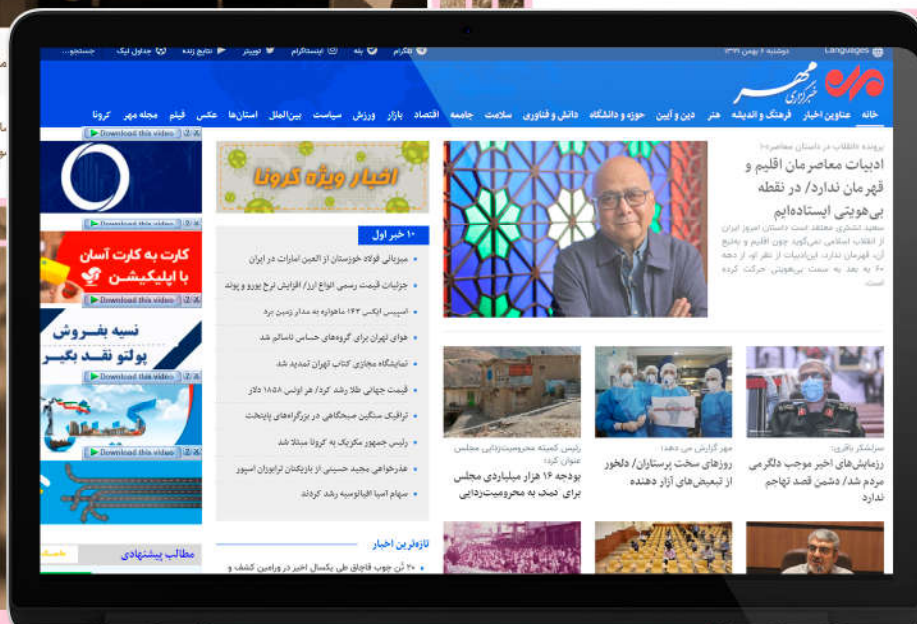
Languages دوشنبه ۶ بهمن ۱۳۹۹

تلگرام بله اینستاگرام توییتر نتایج زنده جدول لیگ جستجو...

خبرگزاری مهر

خانه عناوین اخبار فرهنگ و اندیشه هنر دین و آیین حوزه و دانشگاه دانش و فناوری سلامت جامعه اقتصاد بازار ورزش سیاست بین‌الملل استان‌ها عکس فیلم مجله مهر کرونا

پرونده ناتمام در داستان معاصر

ادبیات معاصرمان اقلیم و قهرمان ندارد/ در نقطه بی‌هویتی ایستاده‌ایم

اخبار ویژه کرونا

۱۰ خبر اول

میزبانی فولاد خوزستان از العین امارات در ایران

جزئیات قیمت رسمی انواع ارز/ افزایش نرخ یورو و پوند

اسپیس ایکس ۱۴۳ ماهواره به مدار زمین برد

هوای تهران برای گروه‌های حساس ناسالم شد

نمایشگاه مجازی کتاب تهران تمدید شد

قیمت جهانی طلا رشد کرد/ هر اونس ۱۸۵۸ دلار

ترافیک سنگین صبحگاهی در بزرگراه‌های پایتخت

رئیس جمهور مکزیک به کرونا مبتلا شد

عذرخواهی مجید حسینی از بازیکنان تراوزان اسپور

سهام آمپا الیانوسیه رشد کرد.

Download this video

کارت به کارت آسان با اپلیکیشن

Download this video

نسیه بفروش پولتو نقد بگیر

Download this video

Download this video

سرلشکر باقری:

رزمایش‌های اخیر موجب دلگرمی مردم شد/ دشمن قصد تهاجم ندارد

مهر گزارش می‌دهد:

روزهای سخت پرستاران/ دلخور از تبعیض‌های آزاد دهنده

رئیس کمیته محرومیت‌زدایی مجلس عنوان کرد:

بودجه ۱۶ هزار میلیاردی مجلس برای دست به محرومیت‌زدایی

تازه‌ترین اخبار

۲۰ تن چوب قاچاق طی یکسال اخیر در ورامین کشف و

مطالب پیشنهادی